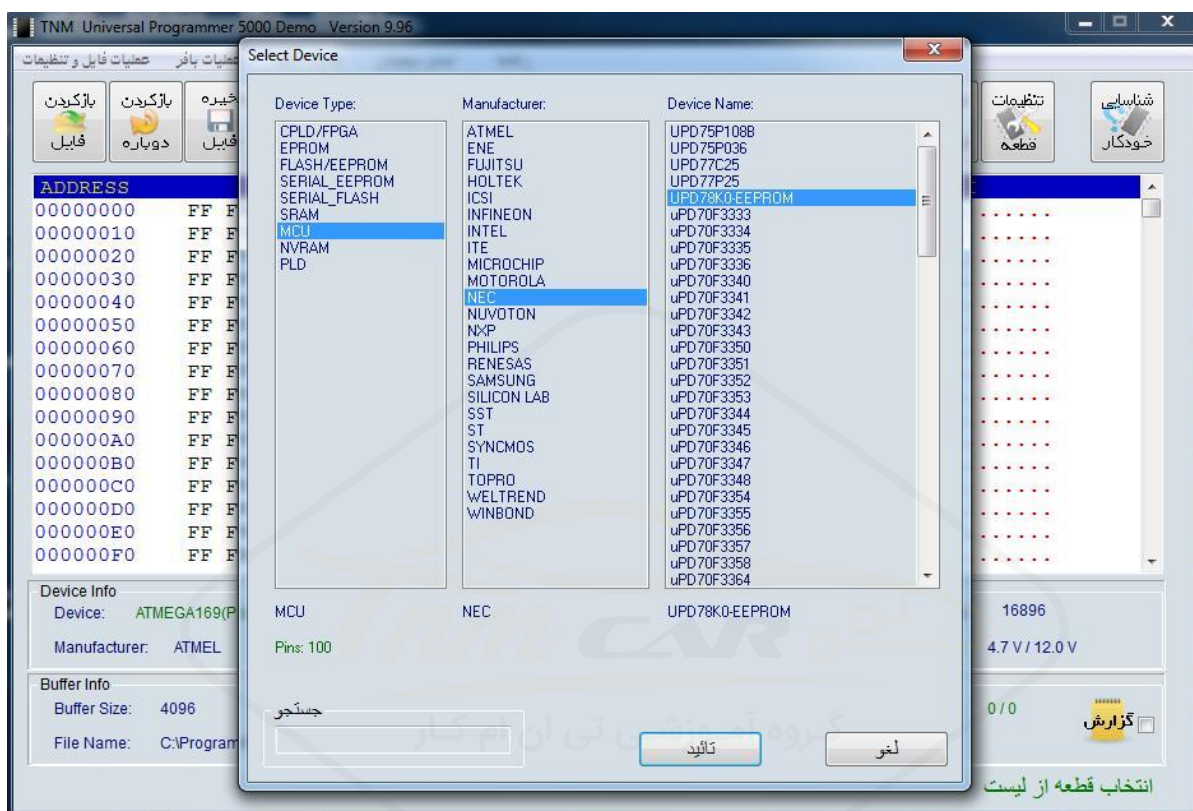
TNM Universal Programmer 5000 Demo Version 9.96

عملیات فایل و تنظیمات عملیات بافر

بازکردن فایل
بازکردن دوباره
ذخیره فایل

تنظیمات قطعه
شناسایی خودکار

ADDRESS
00000000 FF F
00000010 FF F
00000020 FF F
00000030 FF F
00000040 FF F
00000050 FF F
00000060 FF F
00000070 FF F
00000080 FF F
00000090 FF F
000000A0 FF F
000000B0 FF F
000000C0 FF F
000000D0 FF F
000000E0 FF F
000000F0 FF F

Select Device

Device Type:
CPLD/FPGA
EPROM
FLASH/EEPROM
SERIAL_EEPROM
SERIAL_FLASH
SRAM
MCU
NVRAM
PLD

Manufacturer:
ATMEL
ENE
FUJITSU
HOLTEK
ICSI
INFINEON
INTEL
ITE
MICROCHIP
MOTOROLA
NEC
NUVOTON
NXP
PHILIPS
RENESAS
SAMSUNG
SILICON LAB
SST
ST
SYNCMOS
TI
TOPRO
WELTREND
WINBOND

Device Name:
UPD75P108B
UPD75P036
UPD77C25
UPD77P25
UPD78K0-EEPROM
uPD70F3333
uPD70F3334
uPD70F3335
uPD70F3336
uPD70F3340
uPD70F3341
uPD70F3342
uPD70F3343
uPD70F3350
uPD70F3351
uPD70F3352
uPD70F3353
uPD70F3344
uPD70F3345
uPD70F3346
uPD70F3347
uPD70F3348
uPD70F3354
uPD70F3355
uPD70F3356
uPD70F3357
uPD70F3358
uPD70F3364

MCU
NEC
UPD78K0-EEPROM
Pins: 100

جستجو

تائید
لغو

Device Info
Device: ATMEGA169(P
Manufacturer: ATMEL
16896
4.7 V / 12.0 V

Buffer Info
Buffer Size: 4096
File Name: C:\Program
0 / 0
گزارش

گروه آموزشی تی ان ام کار

انتخاب قطعه از لیست